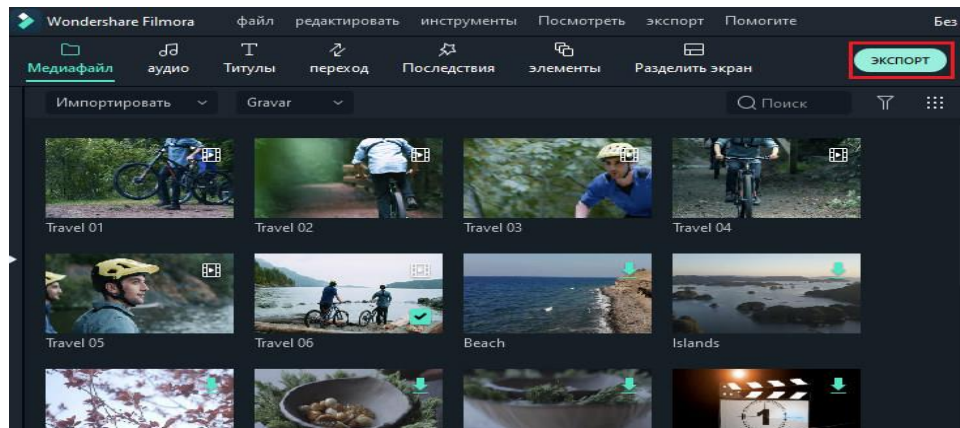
Wondershare Filmora файл редактировать инструменты Посмотреть экспорт Помогите Без

Медиафайл аудио Титулы переход Последствия элементы Разделить экран ЭКСПОРТ

Импортировать Gravar Поиск

Travel 01
Travel 02
Travel 03
Travel 04
Travel 05
Travel 06
Beach
Islands